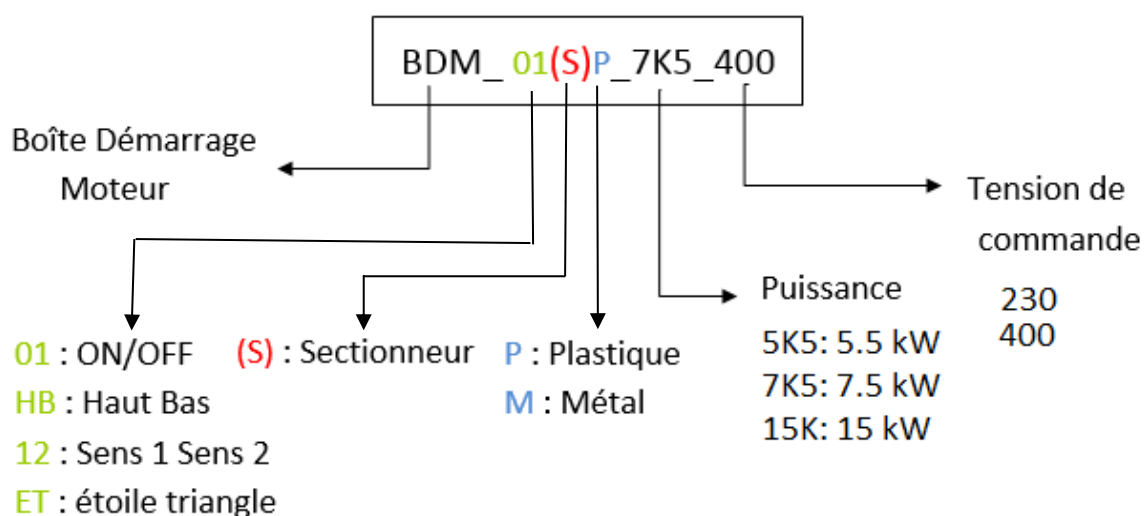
BDM_ 01(S)P_7K5_400

Boîte Démarrage Moteur

Tension de commande

230
400

Puissance
5K5: 5.5 kW
7K5: 7.5 kW
15K: 15 kW

01 : ON/OFF
HB : Haut Bas
12 : Sens 1 Sens 2
ET : étoile triangle

(S) : Sectionneur

P : Plastique
M : Métal